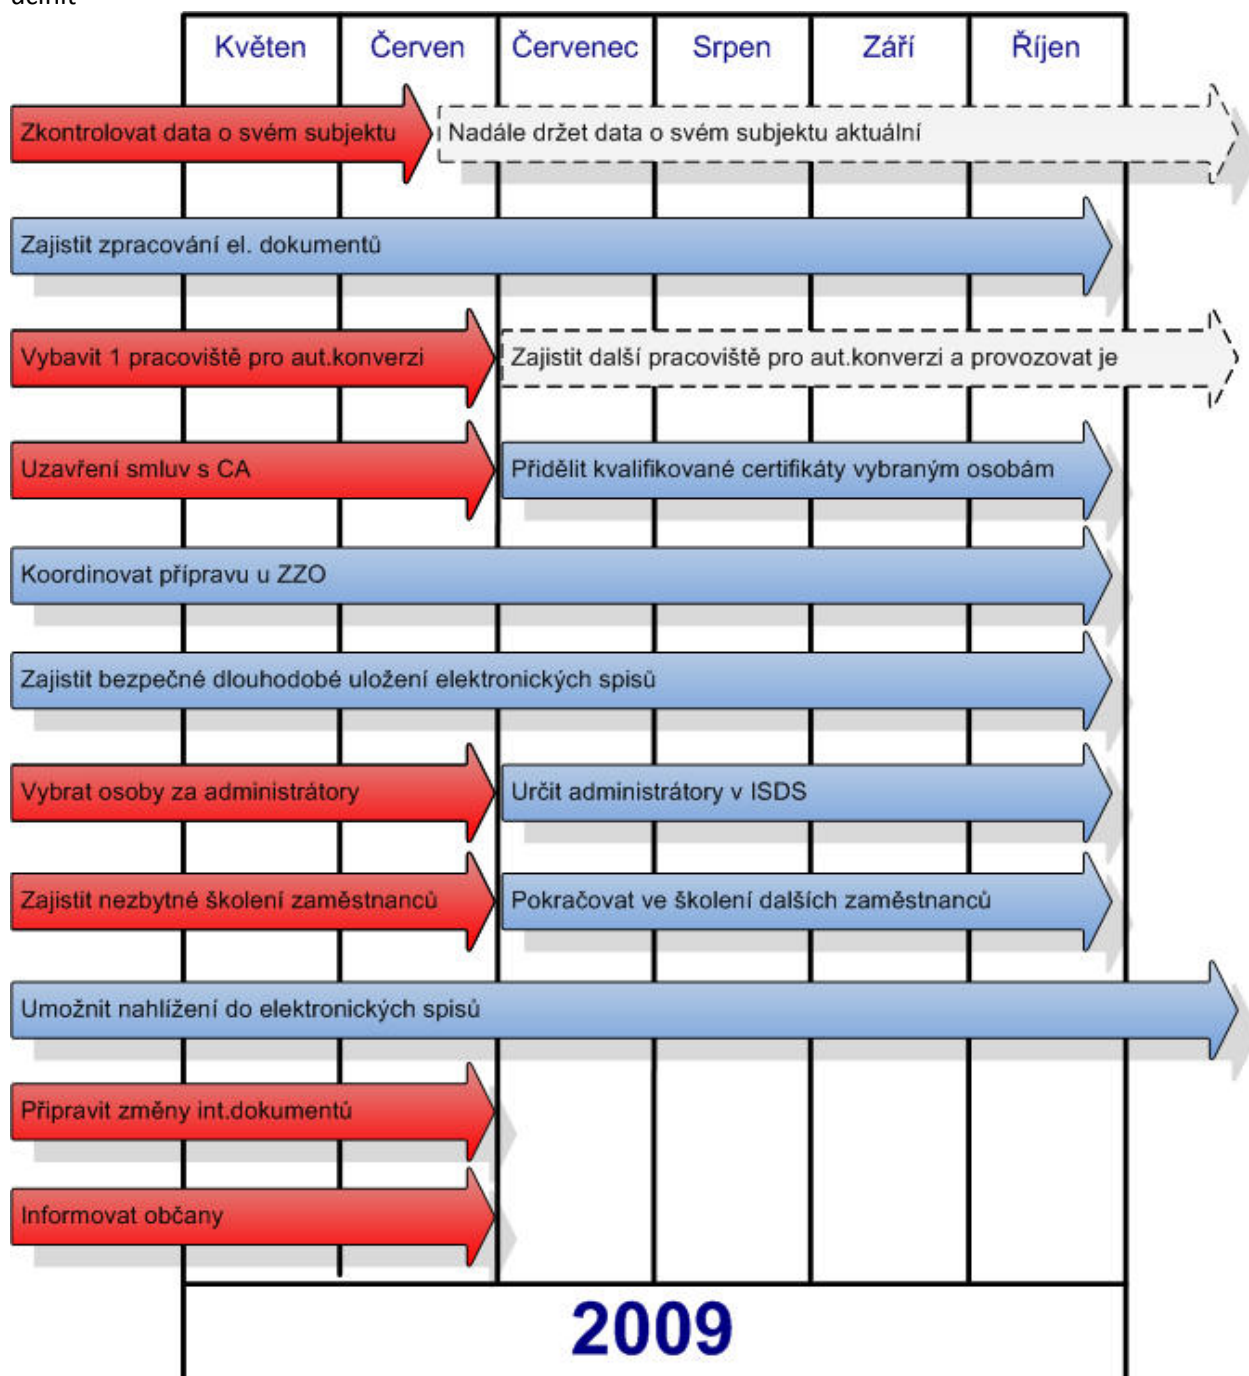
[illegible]

| Květen | Červen | Červenec | Srpen | Září | Říjen |
|---|---|---|---|---|---|

Zkontrolovat data o svém subjektu

Nadále držet data o svém subjektu aktuální

Zajistit zpracování el. dokumentů

Vybavit 1 pracoviště pro aut.konverzi

Zajistit další pracoviště pro aut.konverzi a provozovat je

Uzavření smluv s CA

Přidělit kvalifikované certifikáty vybraným osobám

Koordinovat přípravu u ZZO

Zajistit bezpečné dlouhodobé uložení elektronických spisů

Vybrat osoby za administrátory

Určit administrátory v ISDS

Zajistit nezbytné školení zaměstnanců

Pokračovat ve školení dalších zaměstnanců

Umožnit nahlížení do elektronických spisů

Připravit změny int.dokumentů

Informovat občany

2009